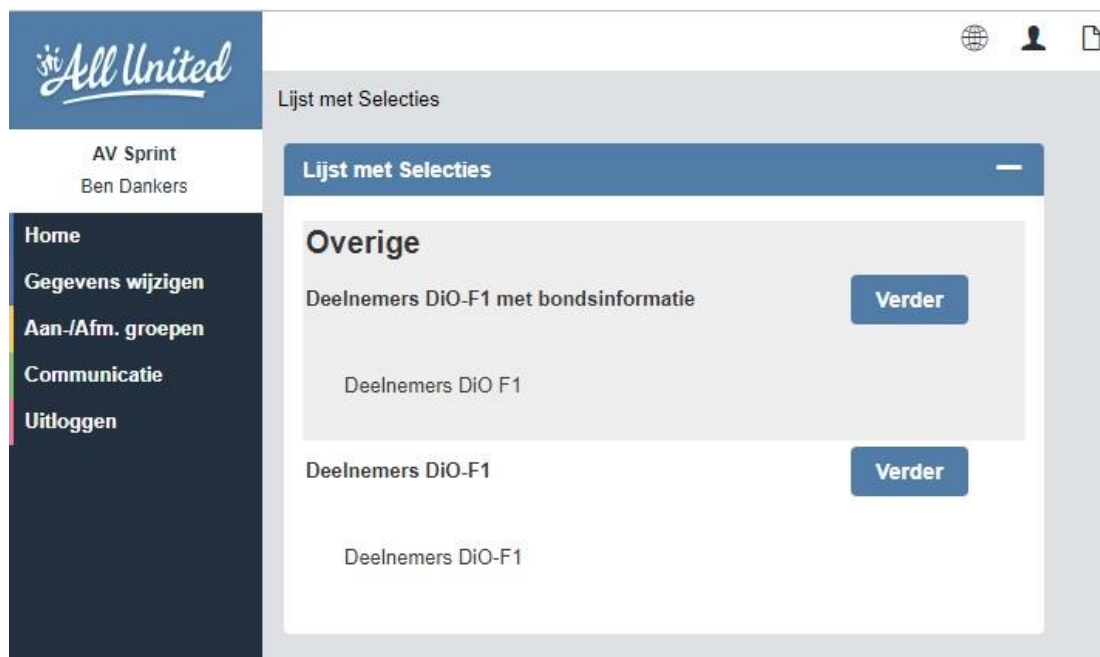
All United

AV Sprint
Ben Dankers

Home
Gegevens wijzigen
Aan-/Afm. groepen
Communicatie
Uitloggen

Lijst met Selecties

Lijst met Selecties —

Overige

Deelnemers DiO-F1 met bondsinformatie
Verder

Deelnemers DiO F1

Deelnemers DiO-F1
Verder

Deelnemers DiO-F1